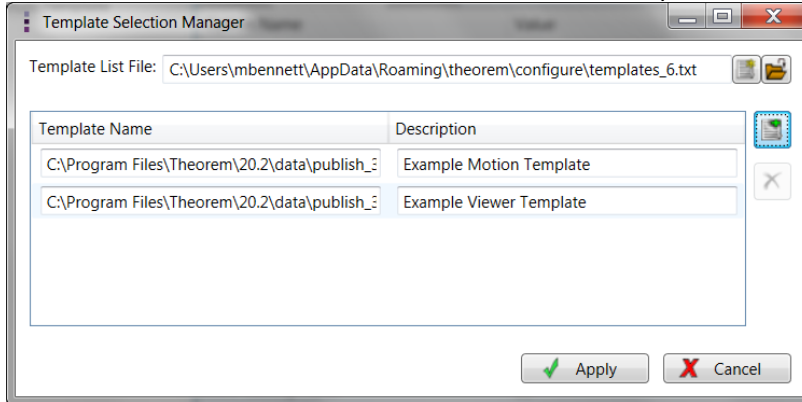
Template Selection Manager

Template List File: C:\Users\mbennett\AppData\Roaming\theorem\configure\templates_6.txt

| Template Name | Description |
|---|---|
| C:\Program Files\Theorem\20.2\data\publish_3 | Example Motion Template |
| C:\Program Files\Theorem\20.2\data\publish_3 | Example Viewer Template |

Apply Cancel